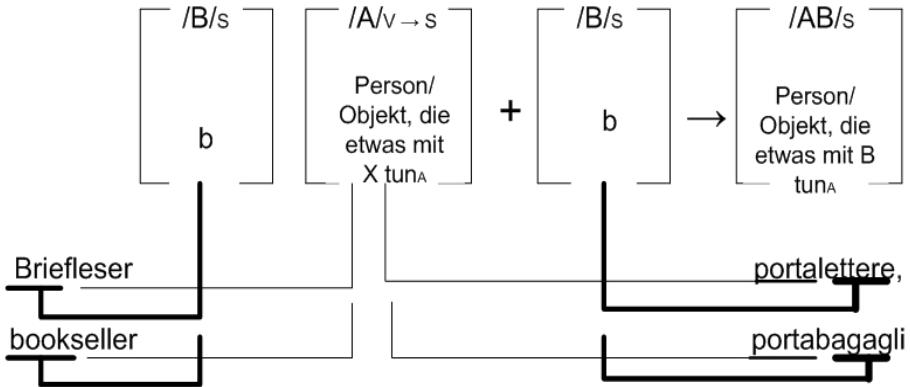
$/B/_S$

b

$/A/_{V \rightarrow S}$

Person/ Objekt, die etwas mit X $tun_A$

+

$/B/_S$

b

$\rightarrow$

$/AB/_S$

Person/ Objekt, die etwas mit B $tun_A$

Briefleser

portalettere,

bookseller

portabagagli